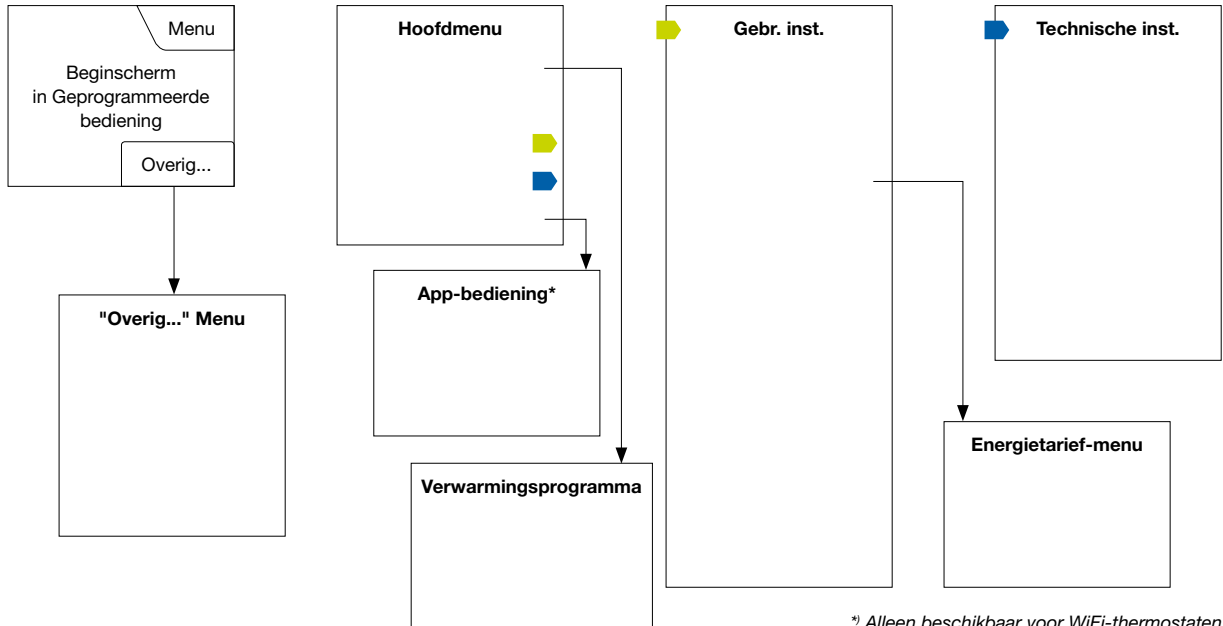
Menu

Beginscherm in Geprogrammeerde bediening

Overig...

"Overig..." Menu

Hoofdmenu

App-bediening*

Verwarmingsprogramma

Gebr. inst.

Technische inst.

Energietarief-menu

*) Alleen beschikbaar voor WiFi-thermostaten